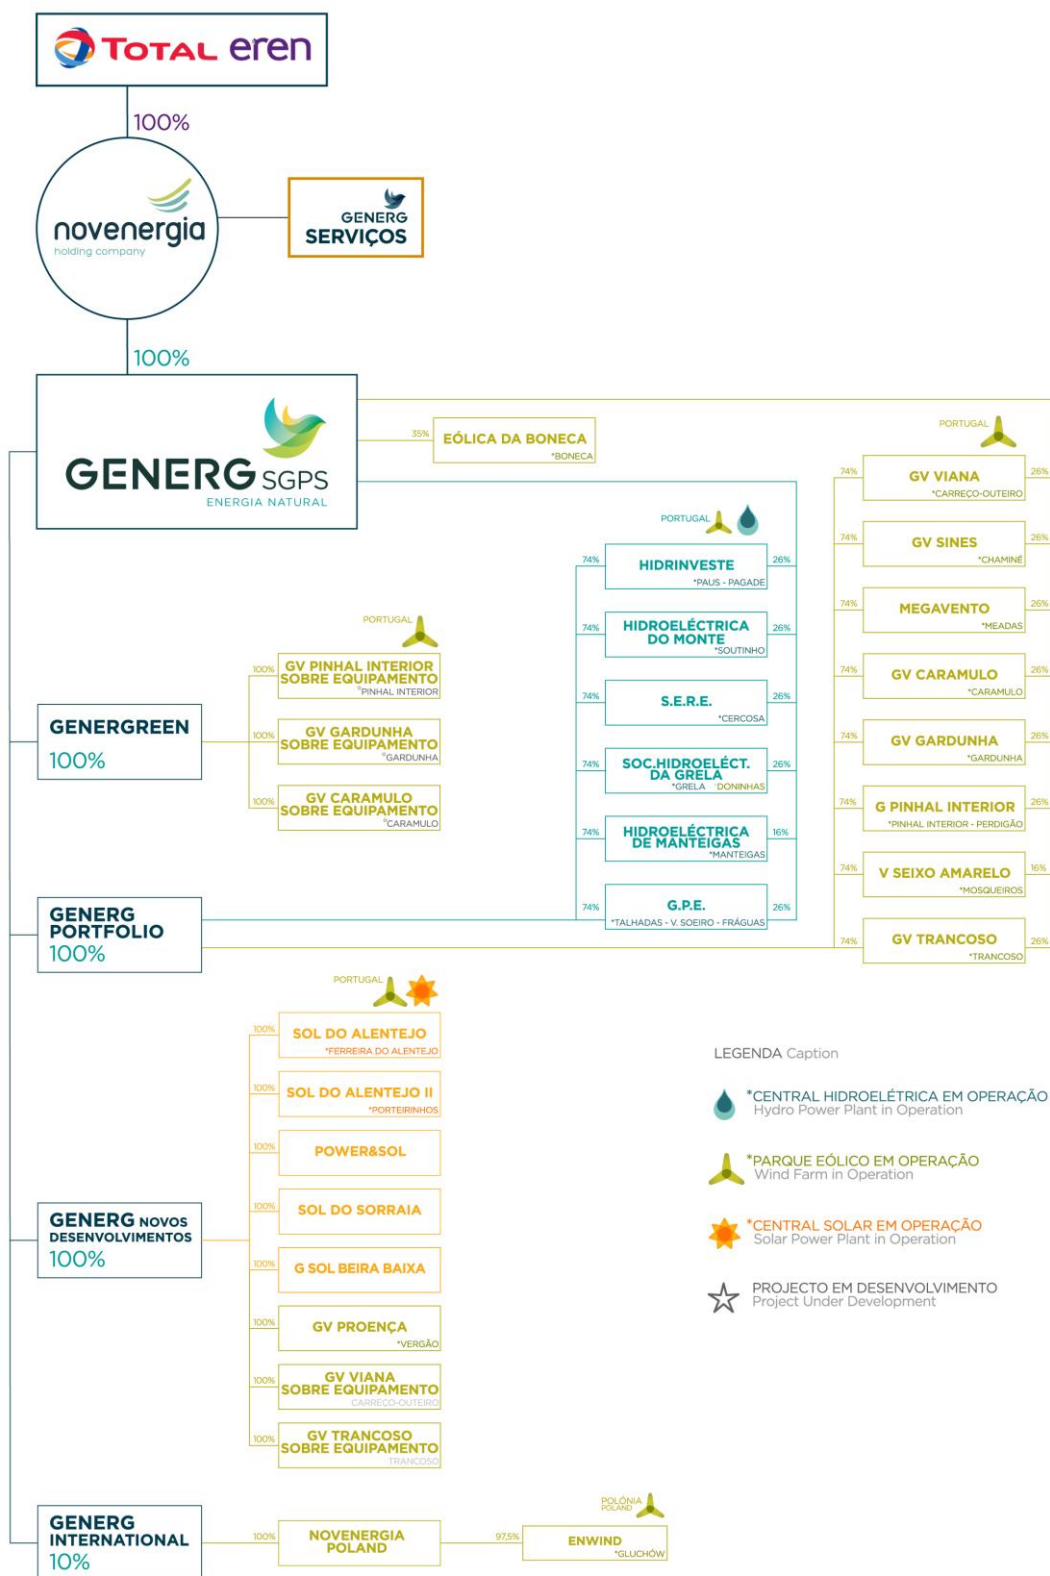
TOTAL eren

100%

novenergia
holding company

GENERG
SERVIÇOS

100%

GENERG SGPS
ENERGIA NATURAL

35%
EÓLICA DA BONECA
*BONECA

PORTUGAL

74% GV VIANA *CARREÇO-OUTEIRO 26%

74% GV SINES *CHAMINÉ 26%

74% MEGAVENTO *MEADAS 26%

74% GV CARAMULO *CARAMULO 26%

74% GV GARDUNHA *GARDUNHA 26%

74% G PINHAL INTERIOR *PINHAL INTERIOR - PERDIGÃO 26%

74% V SEIXO AMARELO *MOSQUEIROS 16%

74% GV TRANCOSO *TRANCOSO 26%

PORTUGAL

74% HIDRINVESTE *PAUS - PAGADE 26%

74% HIDROELÉCTRICA DO MONTE *SOUTINHO 26%

74% S.E.R.E. *CERCOSA 26%

74% SOC.HIDROELÉCT. DA GRELA *GRELA *DONINHAS 26%

74% HIDROELÉCTRICA DE MANTEIGAS *MANTEIGAS 16%

74% G.P.E. *TALHADAS - V. SOEIRO - FRÁGUAS 26%

PORTUGAL

100% GV PINHAL INTERIOR SOBRE EQUIPAMENTO *PINHAL INTERIOR

100% GV GARDUNHA SOBRE EQUIPAMENTO *GARDUNHA

100% GV CARAMULO SOBRE EQUIPAMENTO *CARAMULO

GENERGREEN
100%

GENERG PORTFOLIO
100%

PORTUGAL

100% SOL DO ALENTEJO *FERREIRA DO ALENTEJO

100% SOL DO ALENTEJO II *PORTEIRINHOS

100% POWER&SOL

100% SOL DO SORRAIA

100% G SOL BEIRA BAIXA

100% GV PROENÇA *VERGÃO

100% GV VIANA SOBRE EQUIPAMENTO CARREÇO-OUTEIRO

100% GV TRANCOSO SOBRE EQUIPAMENTO TRANCOSO

GENERG NOVOS DESENVOLVIMENTOS
100%

LEGENDA Caption

*CENTRAL HIDROELÉTRICA EM OPERAÇÃO
Hydro Power Plant in Operation

*PARQUE EÓLICO EM OPERAÇÃO
Wind Farm in Operation

*CENTRAL SOLAR EM OPERAÇÃO
Solar Power Plant in Operation

PROJECTO EM DESENVOLVIMENTO
Project Under Development

GENERG INTERNATIONAL
10%

100% NOVENERGIA POLAND

POLÓNIA POLAND

97,5% ENWIND *GLUCHÓW